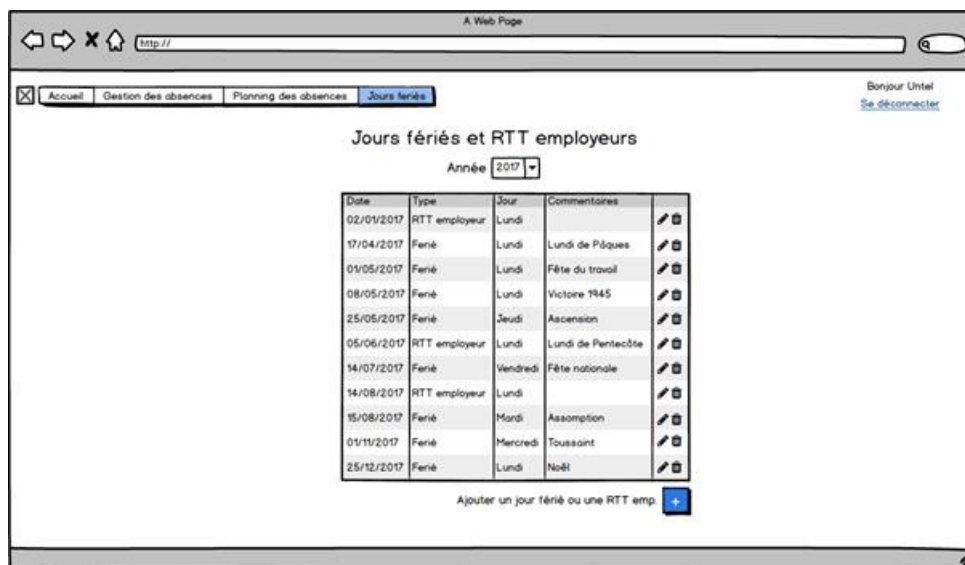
A Web Page

http://

Accueil | Gestion des absences | Planning des absences | Jours fériés

Bonjour Untel
Se déconnecter

Jours fériés et RTT employeurs

Année 2017

| Date | Type | Jour | Commentaires | |
|---|---|---|---|---|
| 02/01/2017 | RTT employeur | Lundi | | |
| 17/04/2017 | Ferié | Lundi | Lundi de Pâques | |
| 01/05/2017 | Ferié | Lundi | Fête du travail | |
| 08/05/2017 | Ferié | Lundi | Victoire 1945 | |
| 25/05/2017 | Ferié | Jeudi | Ascension | |
| 05/06/2017 | RTT employeur | Lundi | Lundi de Pentecôte | |
| 14/07/2017 | Ferié | Vendredi | Fête nationale | |
| 14/08/2017 | RTT employeur | Lundi | | |
| 15/08/2017 | Ferié | Mardi | Assomption | |
| 01/11/2017 | Ferié | Mercredi | Toussaint | |
| 25/12/2017 | Ferié | Lundi | Noël | |

Ajouter un jour férié ou une RTT emp. +